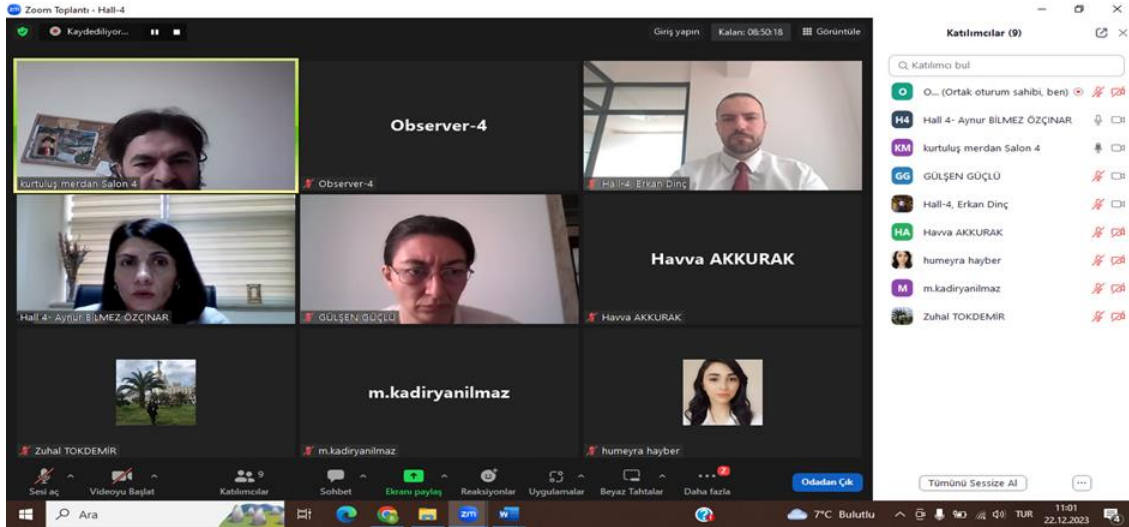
Zoom Toplantı - Hall-4

Kaydediliyor...

Giriş yapın Kalan: 08:50:18 Görüntüle

Observer-4

kurtuluş merdan Salon 4
Observer-4
Hall-4- Erkan Dinç

Havva AKKURAK

Hall 4- Aynur BİLMEZ ÖZÇINAR
GÜLŞEN GÜÇLÜ
Havva AKKURAK

m.kadiryanilmaz

Zuhal TOKDEMİR
m.kadiryanilmaz
humeyra hayber

Sesi aç Videoyu Başlat Katılımcılar 9 Sohbet Ekranı paylaş Reaksiyonlar Uygulamalar Beyaz Tahtalar Daha fazla Odadan Çık

Katılımcılar (9)

Katılımcı bul

O... (Ortak oturum sahibi, ben)
Hall 4- Aynur BİLMEZ ÖZÇINAR
kurtuluş merdan Salon 4
GÜLŞEN GÜÇLÜ
Hall-4, Erkan Dinç
Havva AKKURAK
humeyra hayber
m.kadiryanilmaz
Zuhal TOKDEMİR

Tümünü Sessize Al

Ara

7°C Bulutlu TUR 11:01 22.12.2023